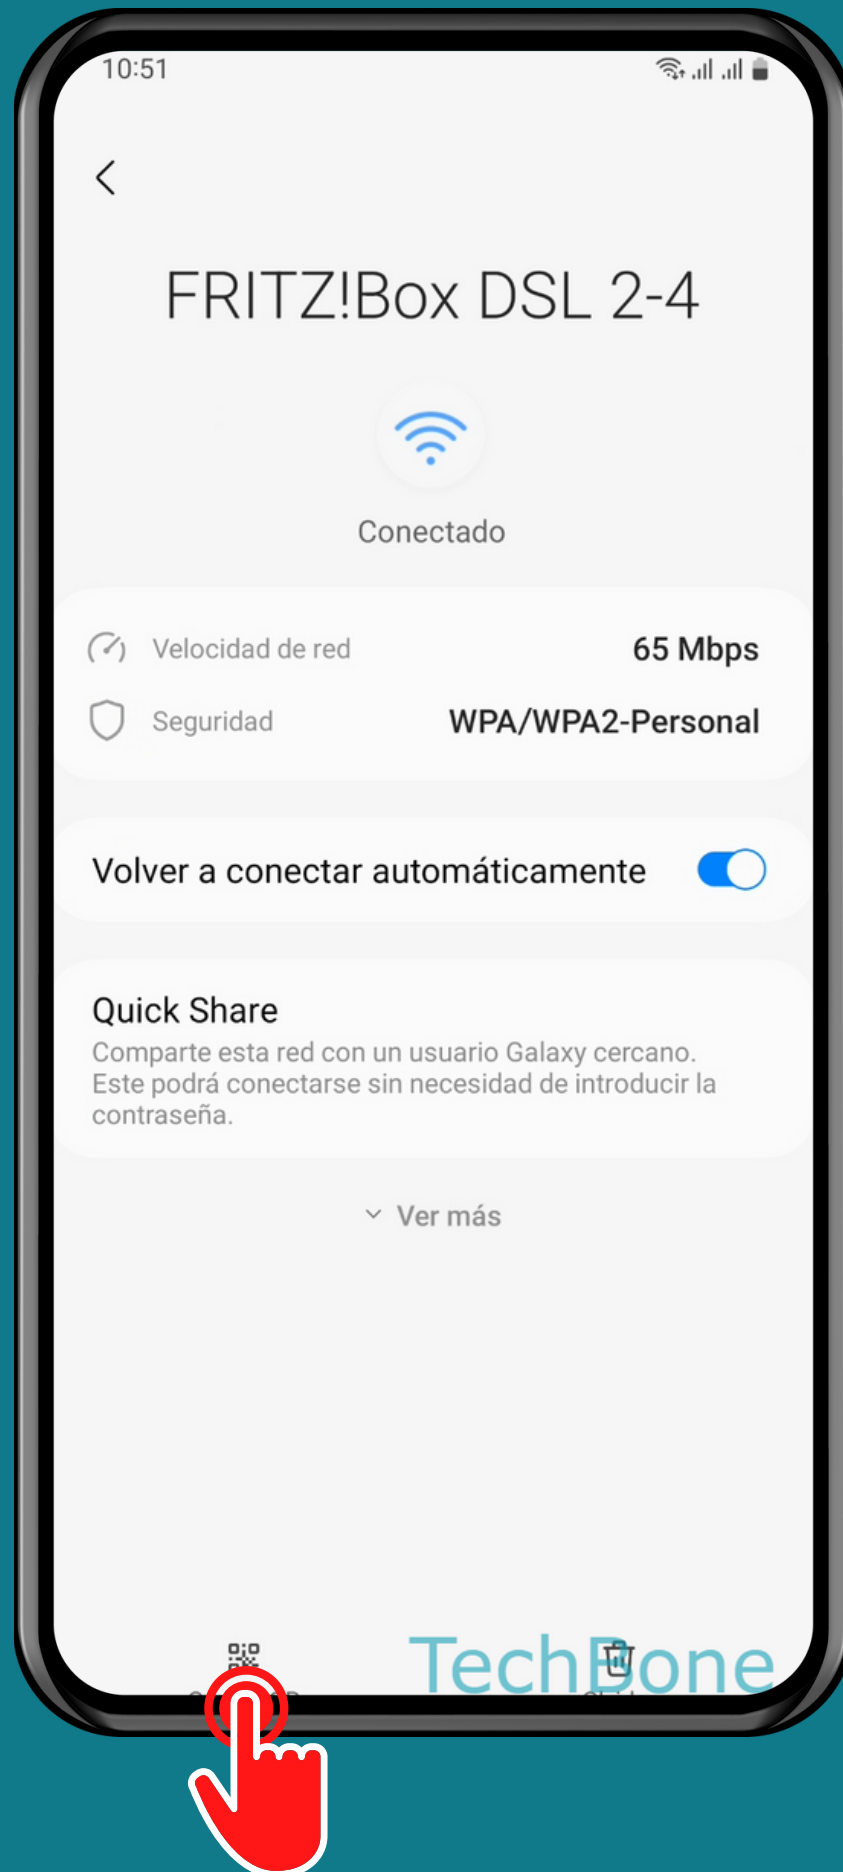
10:51

FRITZ!Box DSL 2-4

Conectado

Velocidad de red 65 Mbps

Seguridad WPA/WPA2-Personal

Volver a conectar automáticamente

Quick Share

Comparte esta red con un usuario Galaxy cercano. Este podrá conectarse sin necesidad de introducir la contraseña.

Ver más

TechBone